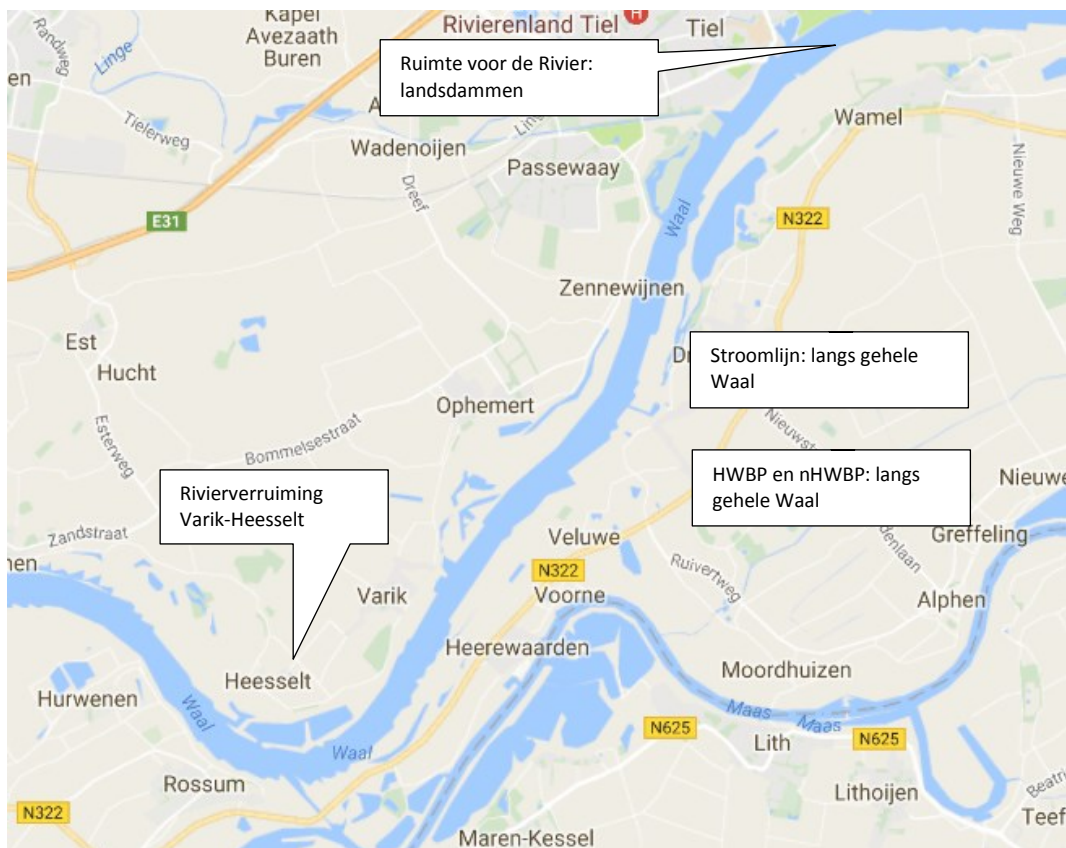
Kapel
Avezaath
Buren
Rivierenland Tiel
Tiel
Ruimte voor de Rivier: landsdammen
Randwijk
Linge
en
Tielerweg
A
Linge
Wamel
Wadenoijen
Dreef
Passewaay
Nieuwe Weg
Waal
E31
N322
Zennewijnen
Est
Hucht
Dr
Stroomlijn: langs gehele Waal
Esterweg
Ophemert
Nieuwst
Bommelsestraat
HWBP en nHWBP: langs gehele Waal
Nieuwe
Rivierverruiming Varik-Heesselt
Zandstraat
Veluwe
Greffeling
hen
Ruiverweg
N322
Varik
Voorne
Alphen
Heerewaarden
Moordhuizen
Heesselt
Hurwenen
Waal
Maas
Maas
N625
Lith
N625
Waal
Rossum
Lithoijen
N322
Beatri
Teef
Maren-Kessel